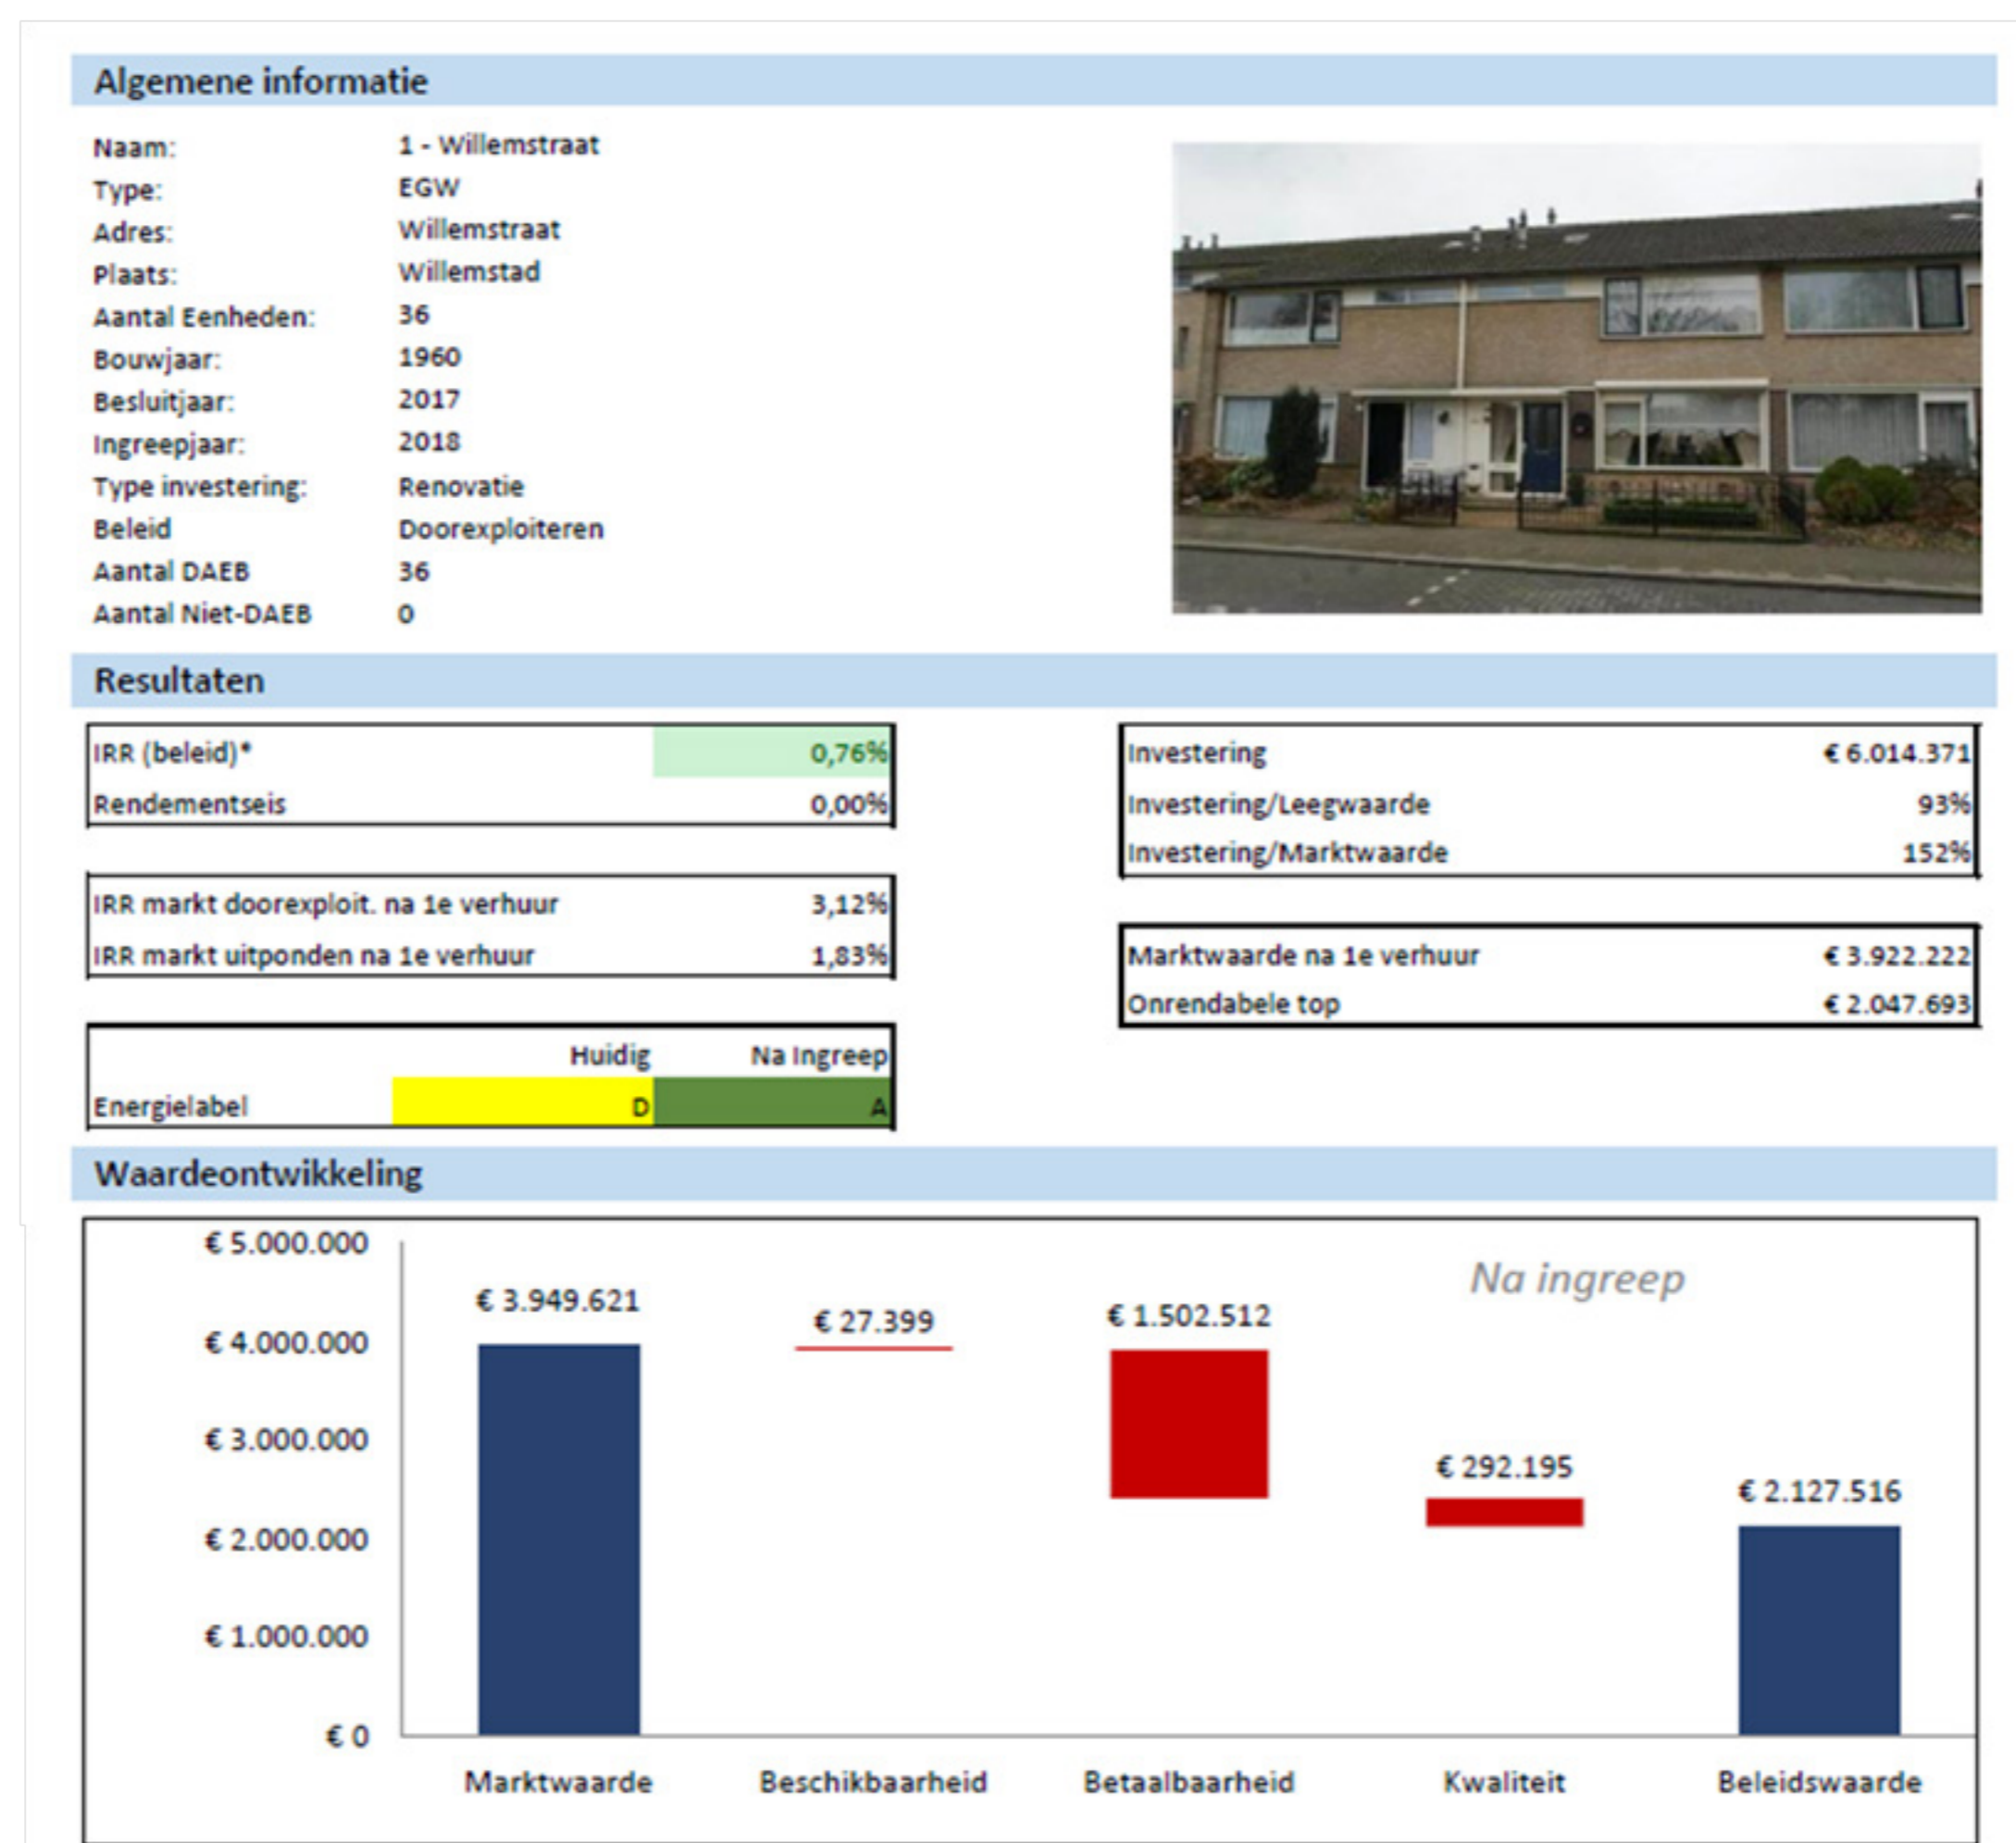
Algemene informatie

Naam: 1 - Willemstraat
Type: EGW
Adres: Willemstraat
Plaats: Willemstad
Aantal Eenheden: 36
Bouwjaar: 1960
Besluitjaar: 2017
Ingreepjaar: 2018
Type investering: Renovatie
Beleid Doorexploiteren
Aantal DAEB 36
Aantal Niet-DAEB 0

Resultaten

| IRR (beleid)* | 0,76% |
|---|---|
| Rendementseis | 0,00% |

| Investering | € 6.014.371 |
|---|---|
| Investering/Leegwaarde | 93% |
| Investering/Marktwaarde | 152% |

| IRR markt doorexploit. na 1e verhuur | 3,12% |
|---|---|
| IRR markt uitponden na 1e verhuur | 1,83% |

| Marktwaarde na 1e verhuur | € 3.922.222 |
|---|---|
| Onrendabele top | € 2.047.693 |

| | Huidig | Na Ingreep |
|---|---|---|
| Energielabel | D | A |

Waardeontwikkeling

€ 5.000.000
€ 4.000.000
€ 3.000.000
€ 2.000.000
€ 1.000.000
€ 0

Na ingreep

€ 3.949.621
€ 27.399
€ 1.502.512
€ 292.195
€ 2.127.516

Marktwaarde Beschikbaarheid Betaalbaarheid Kwaliteit Beleidswaarde